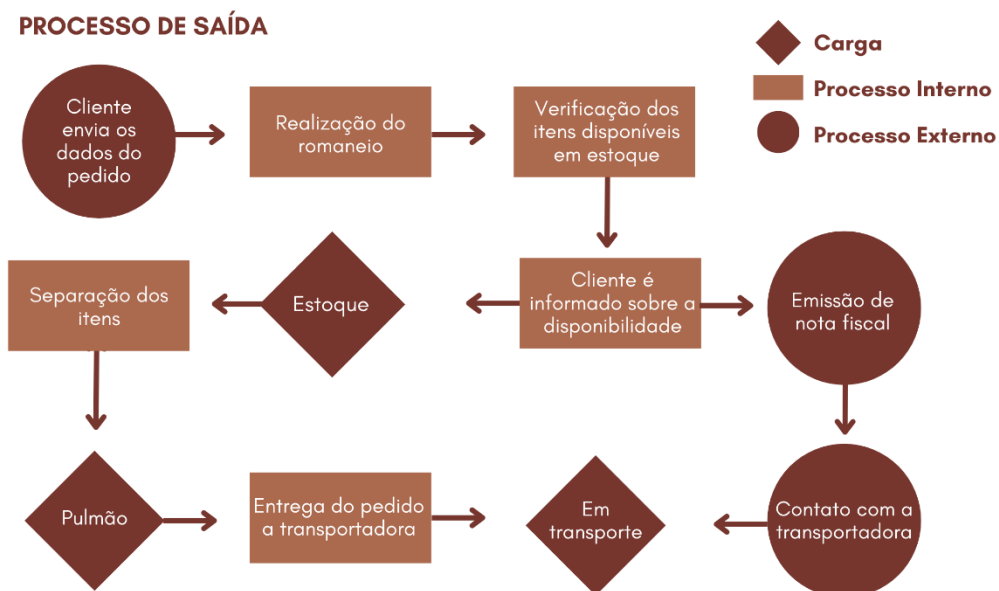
PROCESSO DE SAÍDA

Carga
Processo Interno
Processo Externo

Cliente envia os dados do pedido

Realização do romaneio

Verificação dos itens disponíveis em estoque

Cliente é informado sobre a disponibilidade

Estoque

Separação dos itens

Emissão de nota fiscal

Pulmão

Entrega do pedido a transportadora

Em transporte

Contato com a transportadora